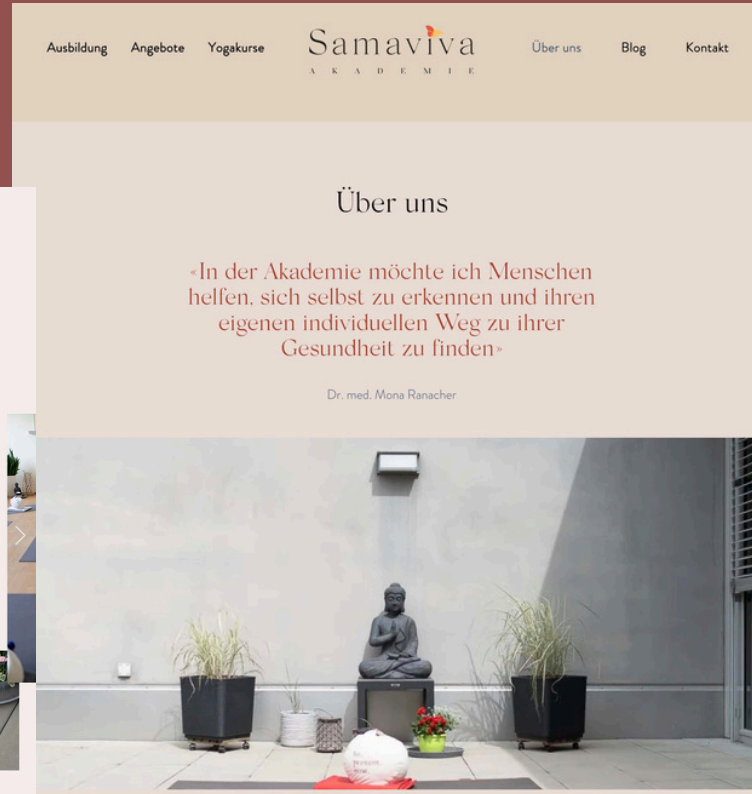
Ausbildung Angebote Yogakurse

Samaviva
AKADEMIE

Über uns Blog Kontakt

Über uns

«In der Akademie möchte ich Menschen helfen, sich selbst zu erkennen und ihren eigenen individuellen Weg zu ihrer Gesundheit zu finden»

Dr. med. Mona Ranacher